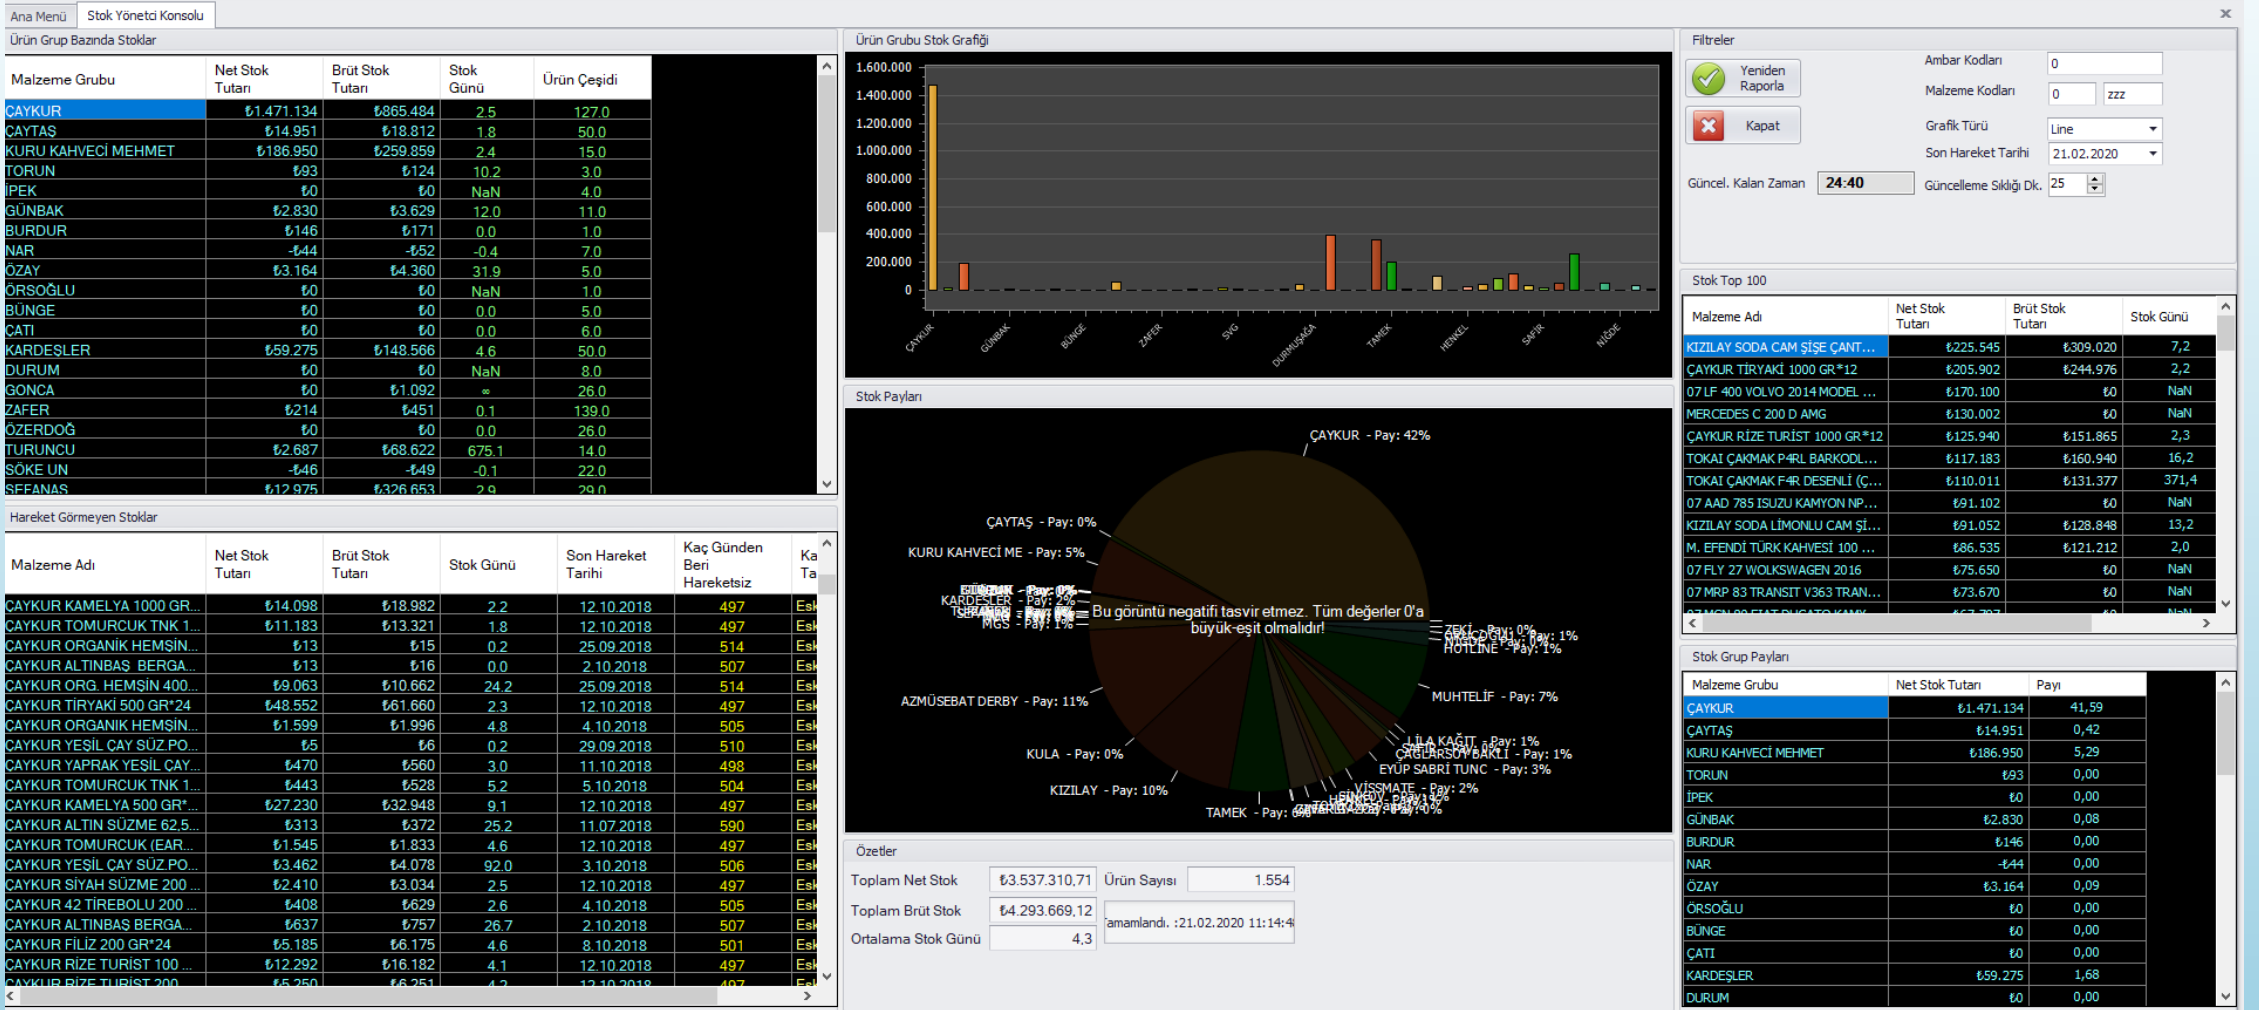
Ana Menü | Stok Yönetci Konsolu

Ürün Grup Bazında Stoklar

| Malzeme Grubu | Net Stok Tutarı | Brüt Stok Tutarı | Stok Günü | Ürün Çeşidi |
|---|---|---|---|---|
| ÇAYKUR | ₺1.471.134 | ₺865.484 | 2.5 | 127.0 |
| ÇAYTAŞ | ₺14.951 | ₺18.812 | 1.8 | 50.0 |
| KURU KAHVECİ MEHMET | ₺186.950 | ₺259.859 | 2.4 | 15.0 |
| TORUN | ₺93 | ₺124 | 10.2 | 3.0 |
| İPEK | ₺0 | ₺0 | NaN | 4.0 |
| GÜNBAK | ₺2.830 | ₺3.629 | 12.0 | 11.0 |
| BURDUR | ₺146 | ₺171 | 0.0 | 1.0 |
| NAR | -₺44 | -₺52 | -0.4 | 7.0 |
| ÖZAY | ₺3.164 | ₺4.360 | 31.9 | 5.0 |
| ÖRSOĞLU | ₺0 | ₺0 | NaN | 1.0 |
| BÜNGE | ₺0 | ₺0 | 0.0 | 5.0 |
| ÇATI | ₺0 | ₺0 | 0.0 | 6.0 |
| KARDEŞLER | ₺59.275 | ₺148.566 | 4.6 | 50.0 |
| DURUM | ₺0 | ₺0 | NaN | 8.0 |
| GONCA | ₺0 | ₺1.092 | ∞ | 26.0 |
| ZAFER | ₺214 | ₺451 | 0.1 | 139.0 |
| ÖZERDOĞ | ₺0 | ₺0 | 0.0 | 26.0 |
| TURUNCU | ₺2.687 | ₺68.622 | 675.1 | 14.0 |
| SÖKE UN | -₺46 | -₺49 | -0.1 | 22.0 |
| SEFANAS | ₺12.975 | ₺326.653 | 2.9 | 29.0 |

Hareket Görmeyen Stoklar

| Malzeme Adı | Net Stok Tutarı | Brüt Stok Tutarı | Stok Günü | Son Hareket Tarihi | Kaç Günden Beri Hareketsiz | Ka Ta |
|---|---|---|---|---|---|---|
| ÇAYKUR KAMELYA 1000 GR... | ₺14.098 | ₺18.982 | 2.2 | 12.10.2018 | 497 | Esk |
| ÇAYKUR TOMURCUK TNK 1... | ₺11.183 | ₺13.321 | 1.8 | 12.10.2018 | 497 | Esk |
| ÇAYKUR ORGANİK HEMŞİN... | ₺13 | ₺15 | 0.2 | 25.09.2018 | 514 | Esk |
| ÇAYKUR ALTINBAŞ BERGA... | ₺13 | ₺16 | 0.0 | 2.10.2018 | 507 | Esk |
| ÇAYKUR ORG. HEMŞİN 400... | ₺9.063 | ₺10.662 | 24.2 | 25.09.2018 | 514 | Esk |
| ÇAYKUR TİRYAKİ 500 GR*24 | ₺48.552 | ₺61.660 | 2.3 | 12.10.2018 | 497 | Esk |
| ÇAYKUR ORGANİK HEMŞİN... | ₺1.599 | ₺1.996 | 4.8 | 4.10.2018 | 505 | Esk |
| ÇAYKUR YEŞİL ÇAY SÜZ PO... | ₺5 | ₺6 | 0.2 | 29.09.2018 | 510 | Esk |
| ÇAYKUR YAPRAK YEŞİL ÇAY... | ₺470 | ₺560 | 3.0 | 11.10.2018 | 498 | Esk |
| ÇAYKUR TOMURCUK TNK 1... | ₺443 | ₺528 | 5.2 | 5.10.2018 | 504 | Esk |
| ÇAYKUR KAMELYA 500 GR*... | ₺27.230 | ₺32.948 | 9.1 | 12.10.2018 | 497 | Esk |
| ÇAYKUR ALTIN SÜZME 62,5... | ₺313 | ₺372 | 25.2 | 11.07.2018 | 590 | Esk |
| ÇAYKUR TOMURCUK (EAR... | ₺1.545 | ₺1.833 | 4.6 | 12.10.2018 | 497 | Esk |
| ÇAYKUR YEŞİL ÇAY SÜZ PO... | ₺3.462 | ₺4.078 | 92.0 | 3.10.2018 | 506 | Esk |
| ÇAYKUR SİYAH SÜZME 200 ... | ₺2.410 | ₺3.034 | 2.5 | 12.10.2018 | 497 | Esk |
| ÇAYKUR 42 TİREBOLU 200 ... | ₺408 | ₺629 | 2.6 | 4.10.2018 | 505 | Esk |
| ÇAYKUR ALTINBAŞ BERGA... | ₺637 | ₺757 | 26.7 | 2.10.2018 | 507 | Esk |
| ÇAYKUR FİLİZ 200 GR*24 | ₺5.185 | ₺6.175 | 4.6 | 8.10.2018 | 501 | Esk |
| ÇAYKUR RİZE TURİST 100 ... | ₺12.292 | ₺16.182 | 4.1 | 12.10.2018 | 497 | Esk |
| ÇAYKUR RİZE TURİST 200 | ₺5.250 | ₺6.251 | 4.2 | 12.10.2018 | 497 | Esk |

Ürün Grubu Stok Grafiği

1.600.000
1.400.000
1.200.000
1.000.000
800.000
600.000
400.000
200.000
0

ÇAYKUR GÜNBAK BÜNGE ZAFER SVG DURMUŞAĞA TAMEK HENKEL SAFİR NİĞDE

Stok Payları

ÇAYKUR - Pay: 42%
ÇAYTAŞ - Pay: 0%
KURU KAHVECİ ME - Pay: 5%
KARDEŞLER - Pay: 2%
MGS - Pay: 1%
Bu görüntü negatifi tasvir etmez. Tüm değerler 0'a büyük-eşit olmalıdır!
ZEKİ - Pay: 0%
HOTLİNE - Pay: 1%
MUHTELİF - Pay: 7%
AZMÜSEBAT DERBY - Pay: 11%
LİLA KAĞIT - Pay: 1%
ÇAĞLARSOY BAKLİ - Pay: 1%
EYUP SABRİ TUNÇ - Pay: 3%
KULA - Pay: 0%
VİSSMATE - Pay: 2%
KIZILAY - Pay: 10%
TAMEK - Pay: 0%

Özetler

Toplam Net Stok ₺3.537.310,71
Ürün Sayısı 1.554
Toplam Brüt Stok ₺4.293.669,12
amamlandı. :21.02.2020 11:14:4
Ortalama Stok Günü 4,3

Filtreler

Yeniden Raporla
Kapat
Ambar Kodları 0
Malzeme Kodları 0 zzz
Grafik Türü Line
Son Hareket Tarihi 21.02.2020
Güncel. Kalan Zaman 24:40
Güncelleme Sıklığı Dk. 25

Stok Top 100

| Malzeme Adı | Net Stok Tutarı | Brüt Stok Tutarı | Stok Günü |
|---|---|---|---|
| KIZILAY SODA CAM ŞİŞE ÇANT... | ₺225.545 | ₺309.020 | 7,2 |
| ÇAYKUR TİRYAKİ 1000 GR*12 | ₺205.902 | ₺244.976 | 2,2 |
| 07 LF 400 VOLVO 2014 MODEL ... | ₺170.100 | ₺0 | NaN |
| MERCEDES C 200 D AMG | ₺130.002 | ₺0 | NaN |
| ÇAYKUR RİZE TURİST 1000 GR*12 | ₺125.940 | ₺151.865 | 2,3 |
| TOKAİ ÇAKMAK P4RL BARKODL... | ₺117.183 | ₺160.940 | 16,2 |
| TOKAİ ÇAKMAK F4R DESENLİ (Ç... | ₺110.011 | ₺131.377 | 371,4 |
| 07 AAD 785 ISUZU KAMYON NP... | ₺91.102 | ₺0 | NaN |
| KIZILAY SODA LİMONLU CAM Şİ... | ₺91.052 | ₺128.848 | 13,2 |
| M. EFENDİ TÜRK KAHVESİ 100 ... | ₺86.535 | ₺121.212 | 2,0 |
| 07 FLY 27 WOLKSWAGEN 2016 | ₺75.650 | ₺0 | NaN |
| 07 MRP 83 TRANSIT V363 TRAN... | ₺73.670 | ₺0 | NaN |

Stok Grup Payları

| Malzeme Grubu | Net Stok Tutarı | Payı |
|---|---|---|
| ÇAYKUR | ₺1.471.134 | 41,59 |
| ÇAYTAŞ | ₺14.951 | 0,42 |
| KURU KAHVECİ MEHMET | ₺186.950 | 5,29 |
| TORUN | ₺93 | 0,00 |
| İPEK | ₺0 | 0,00 |
| GÜNBAK | ₺2.830 | 0,08 |
| BURDUR | ₺146 | 0,00 |
| NAR | -₺44 | 0,00 |
| ÖZAY | ₺3.164 | 0,09 |
| ÖRSOĞLU | ₺0 | 0,00 |
| BÜNGE | ₺0 | 0,00 |
| ÇATI | ₺0 | 0,00 |
| KARDEŞLER | ₺59.275 | 1,68 |
| DURUM | ₺0 | 0,00 |